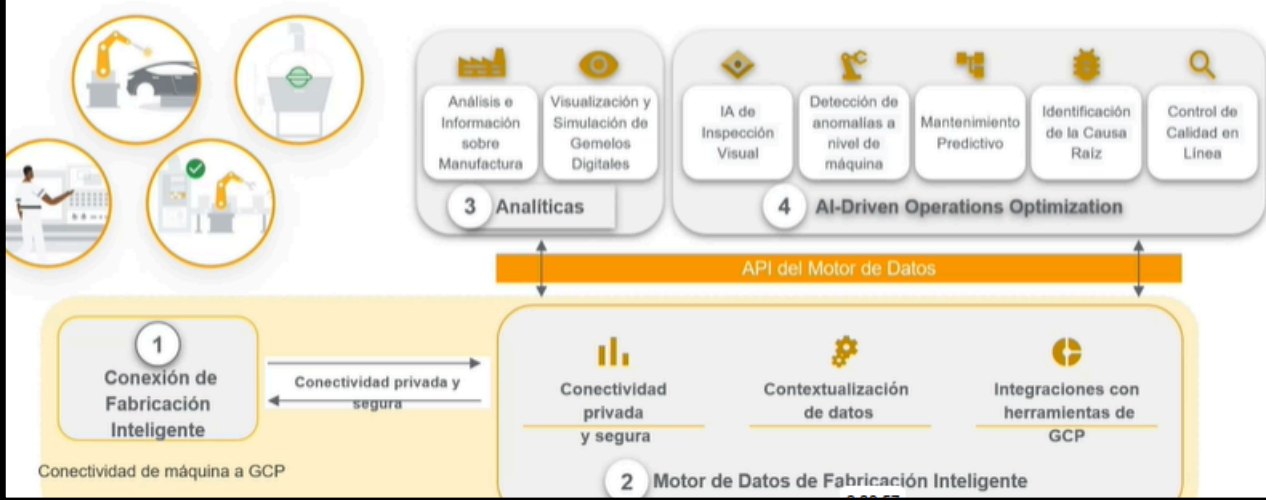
Análisis e Información sobre Manufactura

Visualización y Simulación de Gemelos Digitales

3 Analíticas

IA de Inspección Visual

Detección de anomalías a nivel de máquina

Mantenimiento Predictivo

Identificación de la Causa Raíz

Control de Calidad en Línea

4 AI-Driven Operations Optimization

API del Motor de Datos

1

Conexión de Fabricación Inteligente

Conectividad privada y segura

Conectividad privada y segura

Contextualización de datos

Integraciones con herramientas de GCP

Conectividad de máquina a GCP

2 Motor de Datos de Fabricación Inteligente